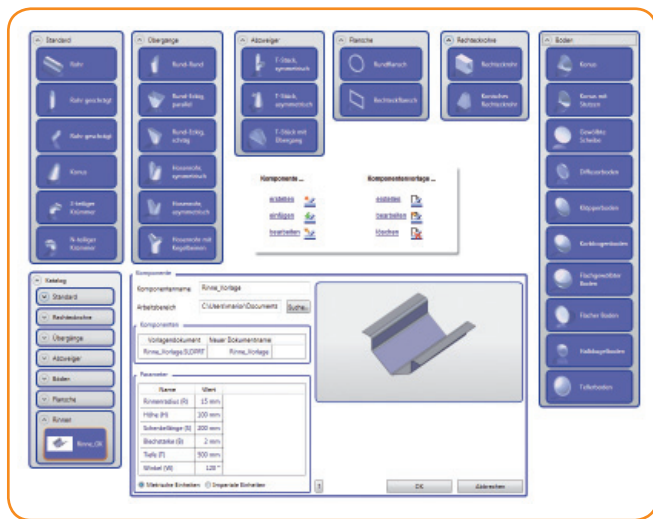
Standard
Rohr
Rohr geschrägt
Rohr geschrägt
Konus
2-teiliger Krümmer
N-teiliger Krümmer

Übergänge
Rund-Rund
Rund-Eckig, parallel
Rund-Eckig, schräg
Hosenrohr, symmetrisch
Hosenrohr, asymmetrisch
Hosenrohr mit Kegelbereich

Abzweiger
T-Stück, symmetrisch
T-Stück, asymmetrisch
T-Stück mit Übergang

Flansche
Rundflansch
Rechteckflansch

Rechteckrohre
Rechteckrohr
Konisches Rechteckrohr

Böden
Konus
Konus mit Skirtzyn
Gewölbte Scheibe
Differenzboden
Klöpperboden
Korbbogenboden
Flachgewölbter Boden
Flacher Boden
Halbkugelboden
Tellerboden

Komponente ...
erstellen
einfügen
bearbeiten

Komponentenvorlage ...
erstellen
bearbeiten
löschen

Katalog
Standard
Rechteckrohre
Übergänge
Abzweiger
Böden
Flansche
Rinnen
Rinne_01

Komponente
Komponentenname Rinne_Vorlage
Arbeitsbereich C:\Users\marion\Documents Suche...

Komponenten
| Vorlagendokument | Neuer Dokumentname |
|---|---|
| Rinne_Vorlage(5).DFT | Rinne_Vorlage |

Parameter
| Name | Wert |
|---|---|
| Rinnenradius (R) | 15 mm |
| Höhe (H) | 100 mm |
| Schenkellänge (S) | 200 mm |
| Blechstärke (B) | 2 mm |
| Tiefe (T) | 500 mm |
| Winkel (W) | 120 ° |

Metrische Einheiten  Imperiale Einheiten
OK
Abbrechen